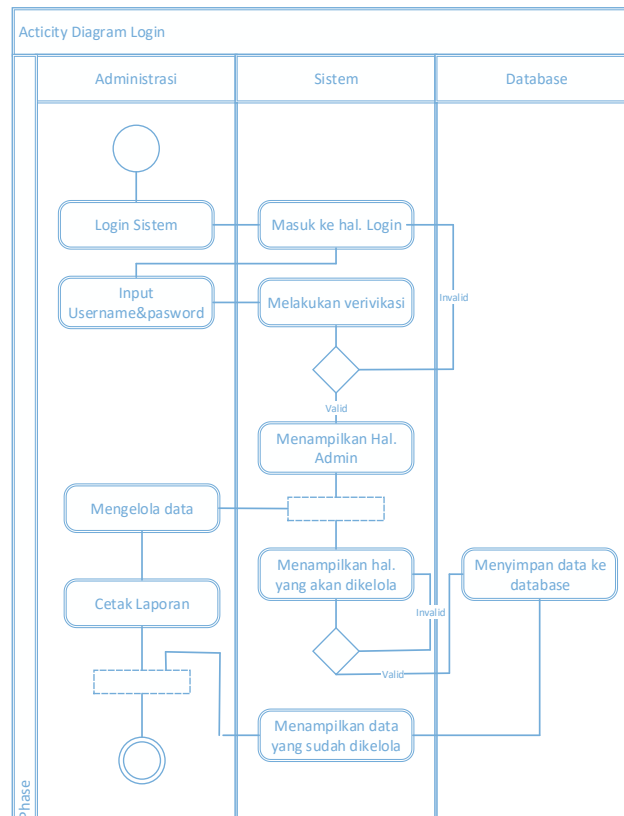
Acticity Diagram Login

Administrasi

Sistem

Database

Login Sistem

Masuk ke hal. Login

Input Username&pasword

Melakukan verivikasi

Invalid

Valid

Menampilkan Hal. Admin

Mengelola data

Menampilkan hal. yang akan dikelola

Menyimpan data ke database

Cetak Laporan

Invalid

Valid

Menampilkan data yang sudah dikelola

Phase